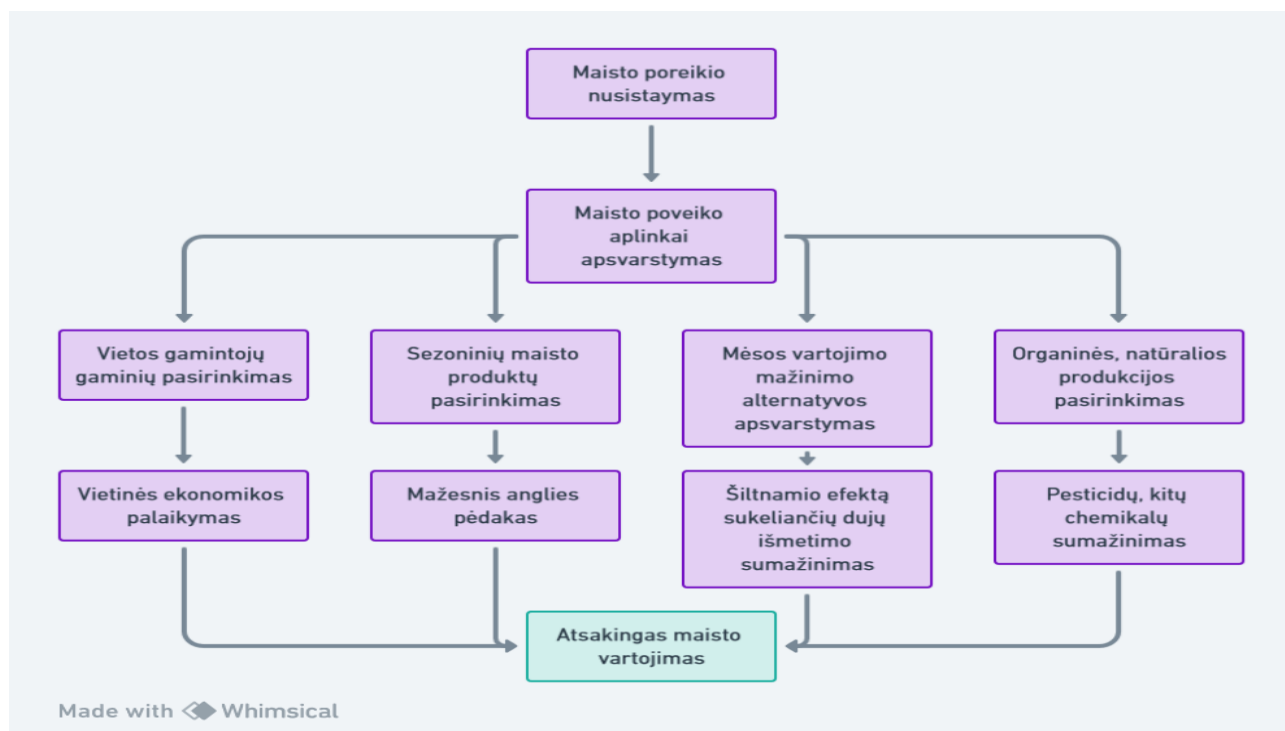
Maisto poreikio nusistaymas

Maisto poveiko aplinkai apsvarstymas

Vietos gamintojų gaminių pasirinkimas

Sezoninių maisto produktų pasirinkimas

Mėsos vartojimo mažinimo alternatyvos apsvarstymas

Organinės, natūralios produkcijos pasirinkimas

Vietinės ekonomikos palaikymas

Mažesnis anglies pėdakas

Šiltnamio efektą sukeliančių dujų išmetimo sumažinimas

Pesticidų, kitų chemikalų sumažinimas

Atsakingas maisto vartojimas

Made with Whimsical